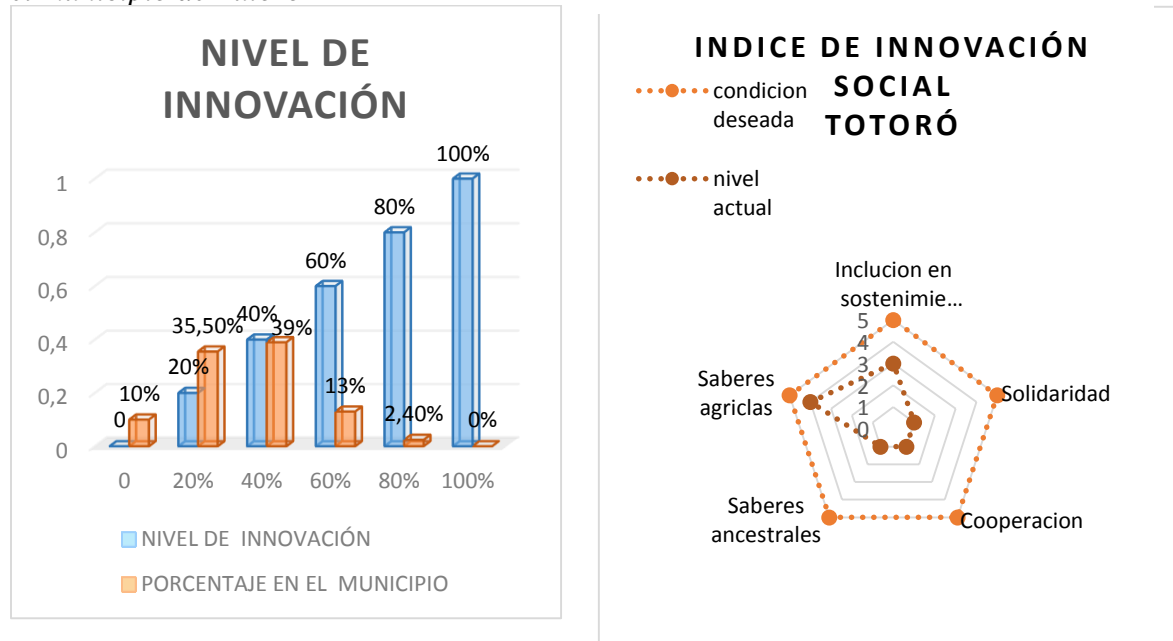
NIVEL DE INNOVACIÓN

1
0,8
0,6
0,4
0,2
0

100%
80%
60%
35,50%
40%
39%
20%
10%
0
13%
2,40%
0%

0 20% 40% 60% 80% 100%

NIVEL DE INNOVACIÓN
PORCENTAJE EN EL MUNICIPIO

INDICE DE INNOVACIÓN SOCIAL TOTORÓ

condicion deseada
nivel actual

Inclucion en sostenimie…
Solidaridad
Cooperacion
Saberes ancestrales
Saberes agriclas
5
4
3
2
1
0